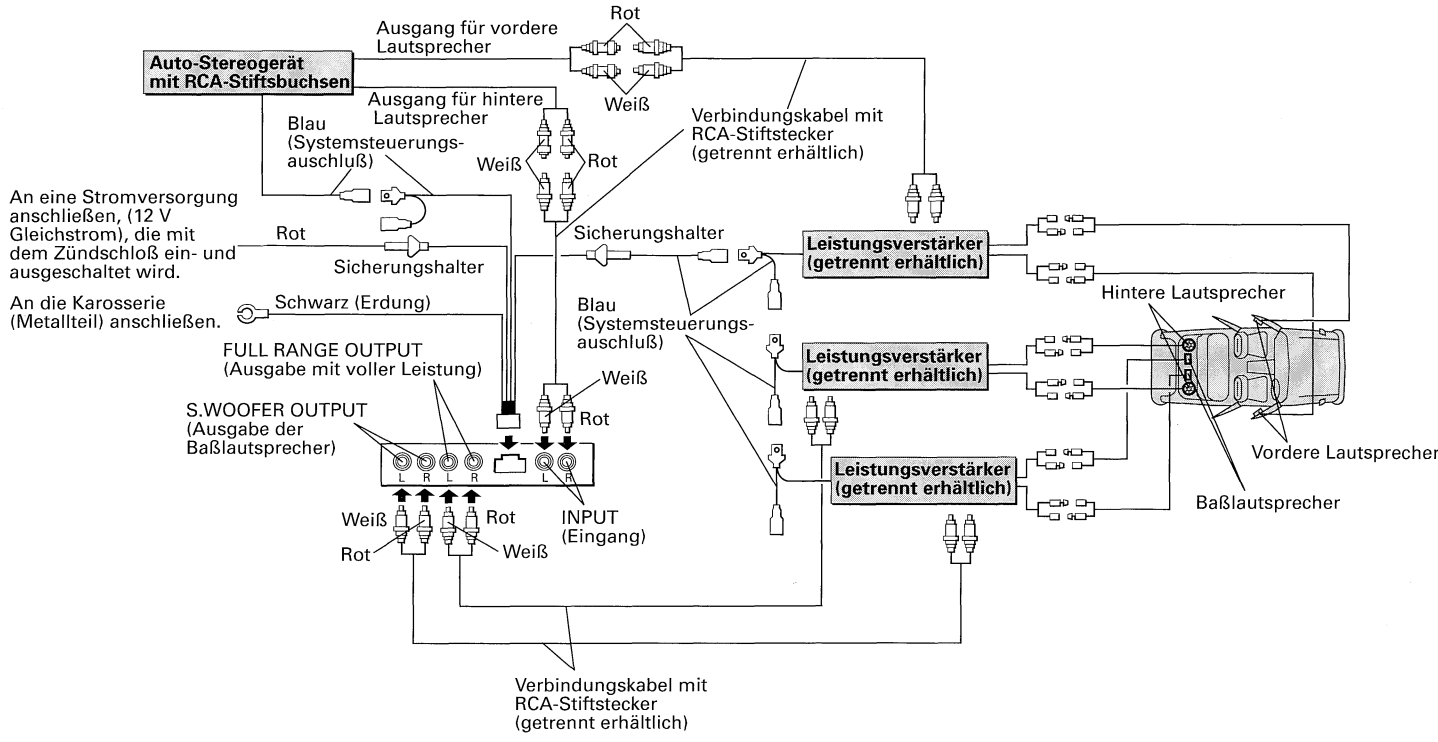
Auto-Stereogerät mit RCA-Stiftsbuchsen

Ausgang für vordere Lautsprecher

Rot

Weiß

Ausgang für hintere Lautsprecher

Verbindungskabel mit RCA-Stiftstecker (getrennt erhältlich)

Blau (Systemsteuerungs-auschluß)

Weiß

Rot

An eine Stromversorgung anschließen, (12 V Gleichstrom), die mit dem Zündschloß ein- und ausgeschaltet wird.

Rot

Sicherungshalter

Sicherungshalter

Leistungsverstärker (getrennt erhältlich)

An die Karosserie (Metallteil) anschließen.

Schwarz (Erdung)

Blau (Systemsteuerungs-auschluß)

Hintere Lautsprecher

FULL RANGE OUTPUT (Ausgabe mit voller Leistung)

Leistungsverstärker (getrennt erhältlich)

Weiß

Rot

S.WOOFER OUTPUT (Ausgabe der Baßlautsprecher)

L R L R

L R

Vordere Lautsprecher

Leistungsverstärker (getrennt erhältlich)

Weiß

Rot

INPUT (Eingang)

Baßlautsprecher

Rot

Weiß

Verbindungskabel mit RCA-Stiftstecker (getrennt erhältlich)